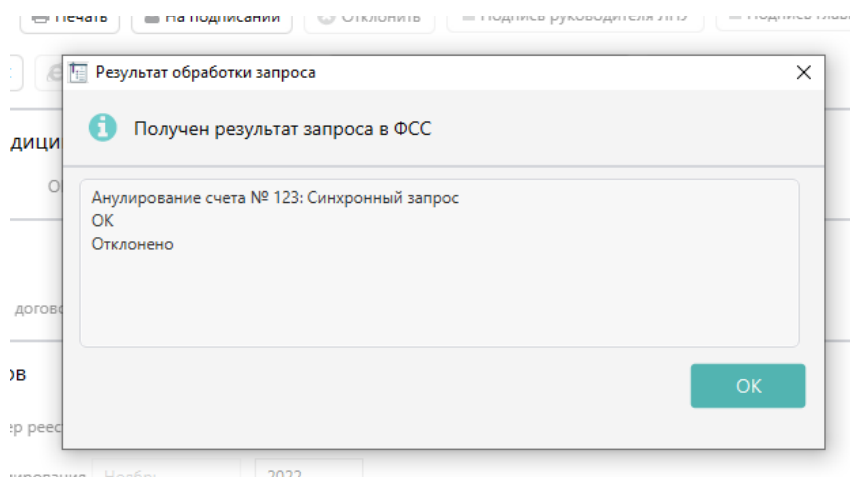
Печать
На подписании
Отклонить
Подпись руководителя ЛПУ
Подпись глав

Результат обработки запроса

Получен результат запроса в ФСС

Анулирование счета № 123: Синхронный запрос
OK
Отклонено

OK

дици
О
догово
ов
ер реес
ирования
2022